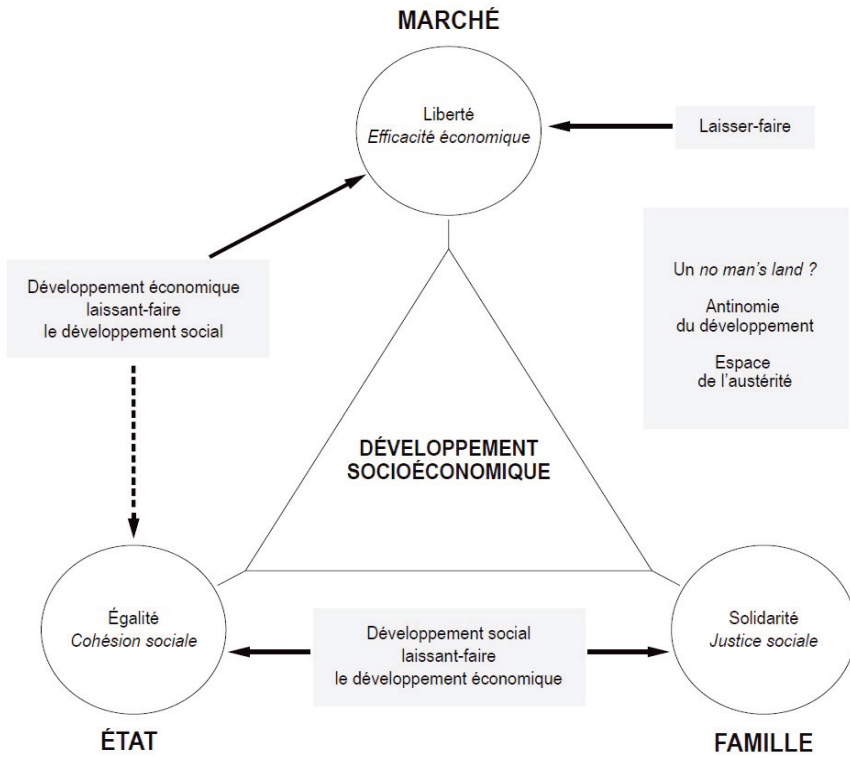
MARCHÉ

Liberté
*Efficacité économique*

Laisser-faire

Développement économique laissant-faire le développement social

Un *no man's land ?*

Antinomie du développement

Espace de l'austérité

DÉVELOPPEMENT SOCIOÉCONOMIQUE

Égalité
*Cohésion sociale*

Développement social laissant-faire le développement économique

Solidarité
*Justice sociale*

ÉTAT

FAMILLE